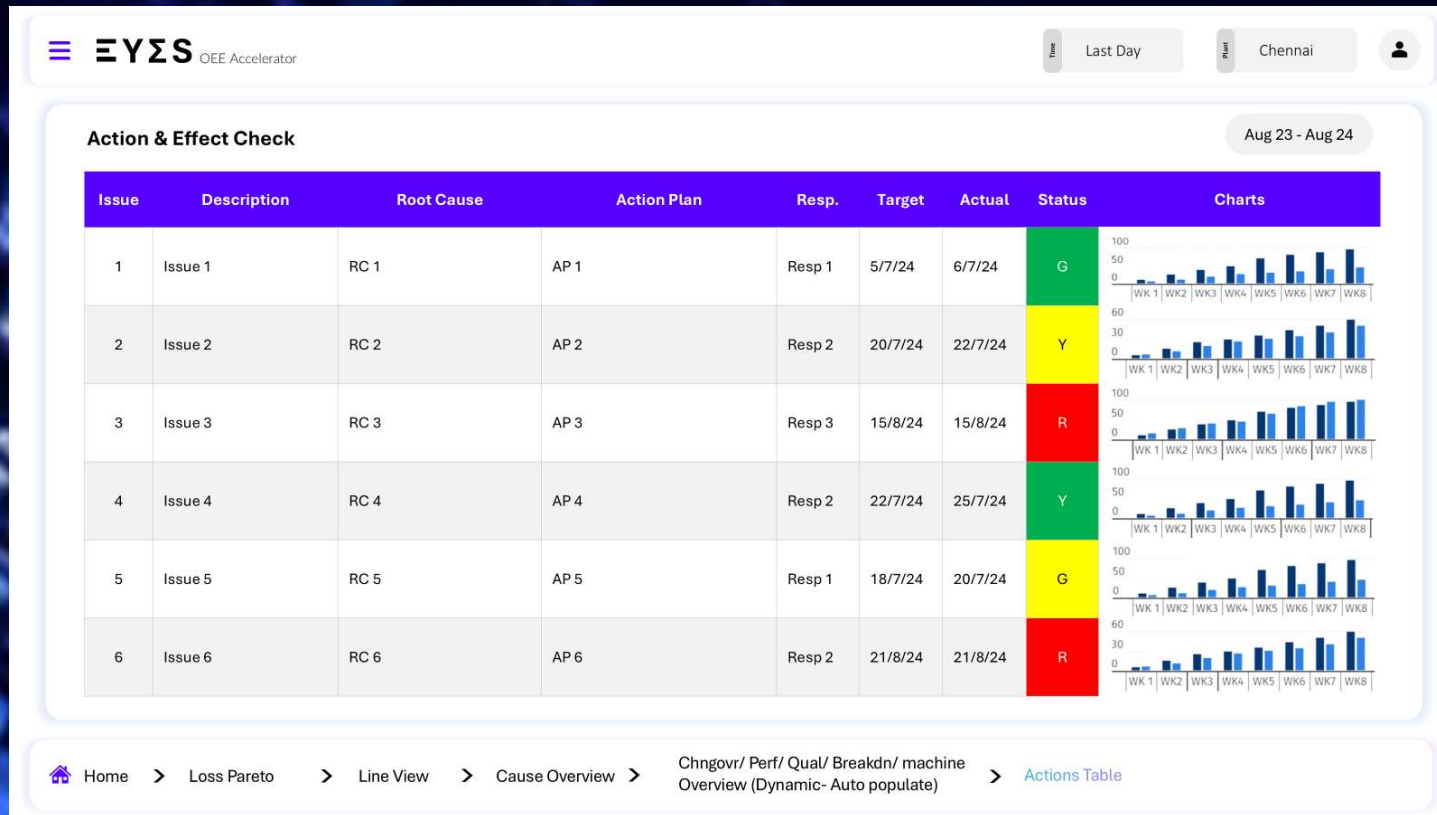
ΞΥΣS OEE Accelerator

Time Last Day

Plant Chennai

Action & Effect Check

Aug 23 - Aug 24

| Issue | Description | Root Cause | Action Plan | Resp. | Target | Actual | Status | Charts |
|---|---|---|---|---|---|---|---|---|
| 1 | Issue 1 | RC 1 | AP 1 | Resp 1 | 5/7/24 | 6/7/24 | G | 100 50 0 WK 1 WK2 WK3 WK4 WK5 WK6 WK7 WK8 |
| 2 | Issue 2 | RC 2 | AP 2 | Resp 2 | 20/7/24 | 22/7/24 | Y | 60 30 0 WK 1 WK2 WK3 WK4 WK5 WK6 WK7 WK8 |
| 3 | Issue 3 | RC 3 | AP 3 | Resp 3 | 15/8/24 | 15/8/24 | R | 100 50 0 WK 1 WK2 WK3 WK4 WK5 WK6 WK7 WK8 |
| 4 | Issue 4 | RC 4 | AP 4 | Resp 2 | 22/7/24 | 25/7/24 | Y | 100 50 0 WK 1 WK2 WK3 WK4 WK5 WK6 WK7 WK8 |
| 5 | Issue 5 | RC 5 | AP 5 | Resp 1 | 18/7/24 | 20/7/24 | G | 100 50 0 WK 1 WK2 WK3 WK4 WK5 WK6 WK7 WK8 |
| 6 | Issue 6 | RC 6 | AP 6 | Resp 2 | 21/8/24 | 21/8/24 | R | 60 30 0 WK 1 WK2 WK3 WK4 WK5 WK6 WK7 WK8 |

Home > Loss Pareto > Line View > Cause Overview > Chngovr/ Perf/ Qual/ Breakdn/ machine Overview (Dynamic- Auto populate) > Actions Table